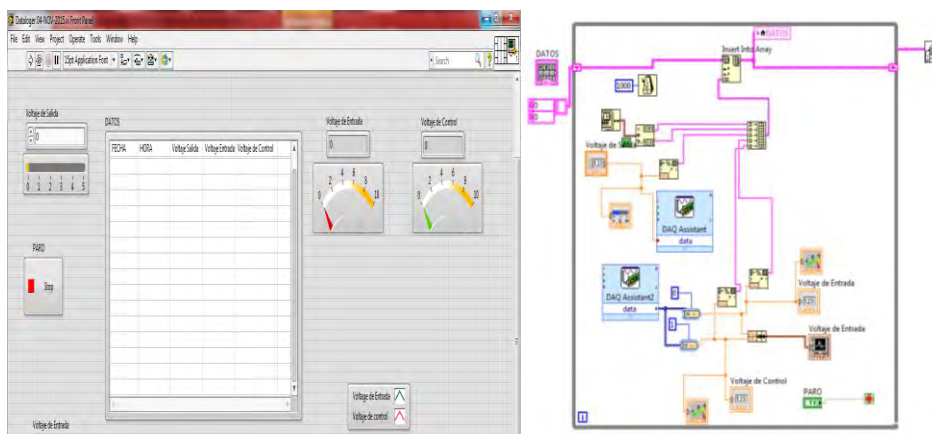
Datalogger 04 NOV 2015.vi Front Panel

File Edit View Project Operate Tools Window Help

15pt Application Font

Search

Voltaje de Salida

0

0 1 2 3 4 5

DATOS

| FECHA | HORA | Voltaje Salida | Voltaje Entrada | Voltaje de Control |
|---|---|---|---|---|

Voltaje de Entrada

0

0 2 4 6 8 10

Voltaje de Control

0

0 2 4 6 8 10

PARO

Stop

Voltaje de Entrada

Voltaje de control

Voltaje de Entrada

DATOS

Insert Into Array

DATOS

1000

Voltaje de Salida

DAQ Assistant

data

DAQ Assistant2

data

Voltaje de Entrada

Voltaje de Entrada

Voltaje de Control

PARO

i